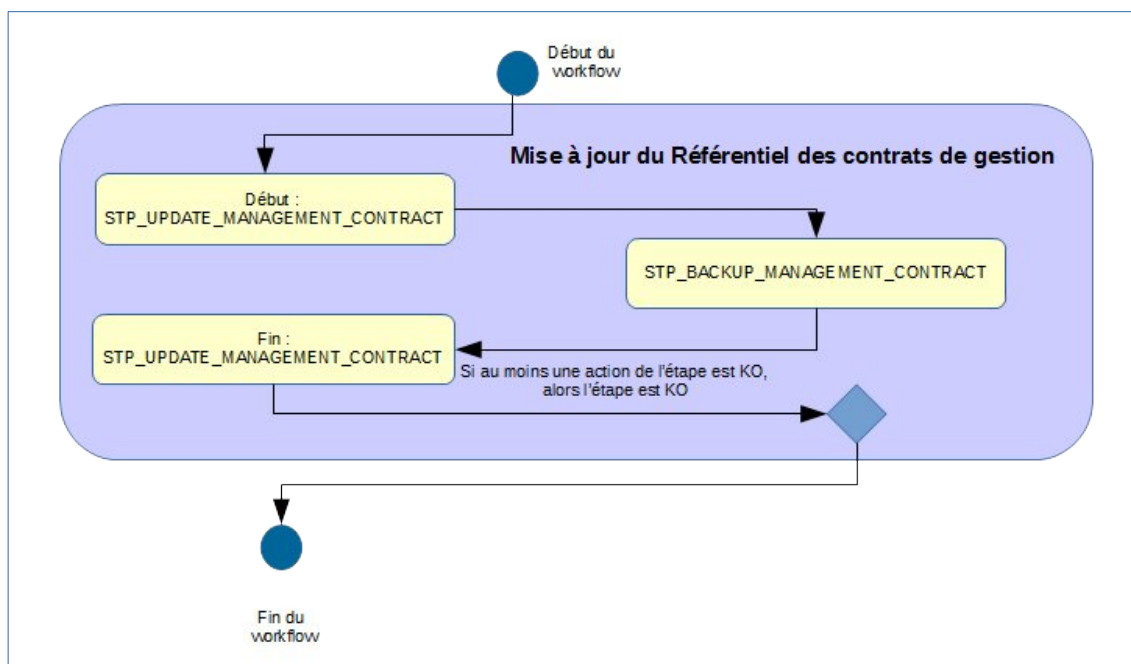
Début du workflow

Mise à jour du Référentiel des contrats de gestion

Début : STP_UPDATE_MANAGEMENT_CONTRACT

STP_BACKUP_MANAGEMENT_CONTRACT

Fin : STP_UPDATE_MANAGEMENT_CONTRACT

Si au moins une action de l'étape est KO, alors l'étape est KO

Fin du workflow